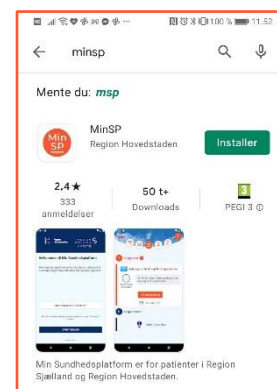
100 % 11.52

minsp

Mente du: *msp*

Min SP

MinSP
Region Hovedstaden

Installer

2,4 ★
333 anmeldelser

50 t+
Downloads

3
PEGI 3

Min Sundhedsplatform er for patienter i Region Sjælland og Region Hovedstaden.